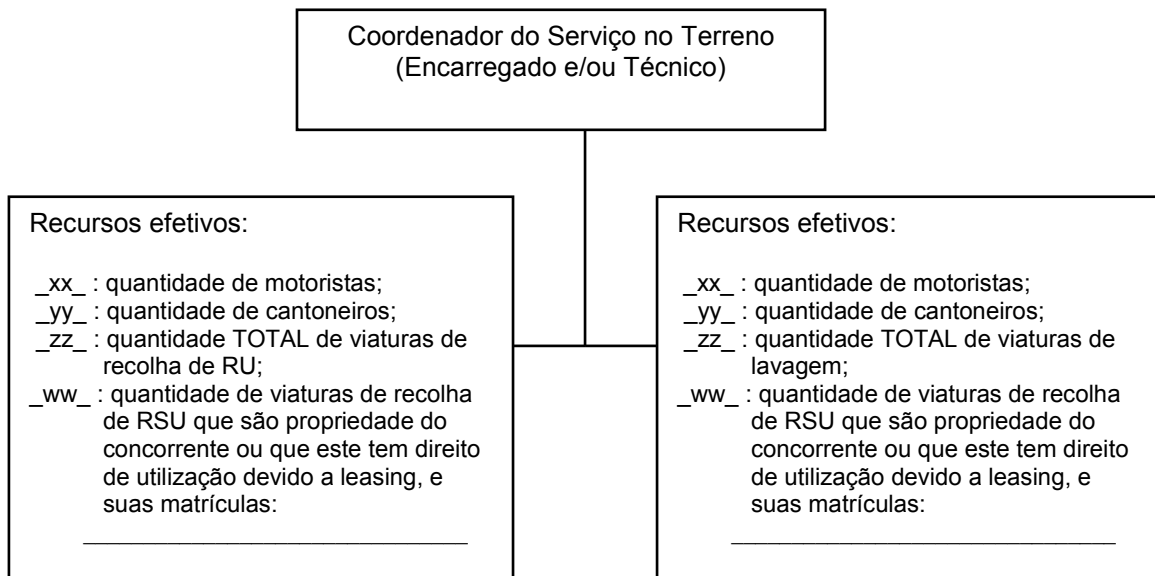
Coordenador do Serviço no Terreno (Encarregado e/ou Técnico)

Recursos efetivos:

_xx_ : quantidade de motoristas;
_yy_ : quantidade de cantoneiros;
_zz_ : quantidade TOTAL de viaturas de recolha de RU;
_ww_ : quantidade de viaturas de recolha de RSU que são propriedade do concorrente ou que este tem direito de utilização devido a leasing, e suas matrículas:
______________________________

Recursos efetivos:

_xx_ : quantidade de motoristas;
_yy_ : quantidade de cantoneiros;
_zz_ : quantidade TOTAL de viaturas de lavagem;
_ww_ : quantidade de viaturas de recolha de RSU que são propriedade do concorrente ou que este tem direito de utilização devido a leasing, e suas matrículas:
______________________________